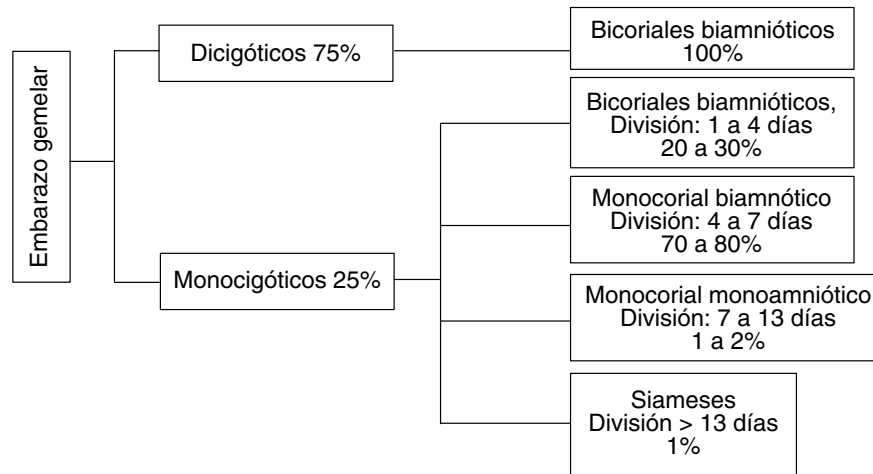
Embarazo gemelar

Dicigóticos 75%

Bicoriales biamnióticos
100%

Monocigóticos 25%

Bicoriales biamnióticos,
División: 1 a 4 días
20 a 30%

Monocorial biamnótico
División: 4 a 7 días
70 a 80%

Monocorial monoamniótico
División: 7 a 13 días
1 a 2%

Siameses
División > 13 días
1%